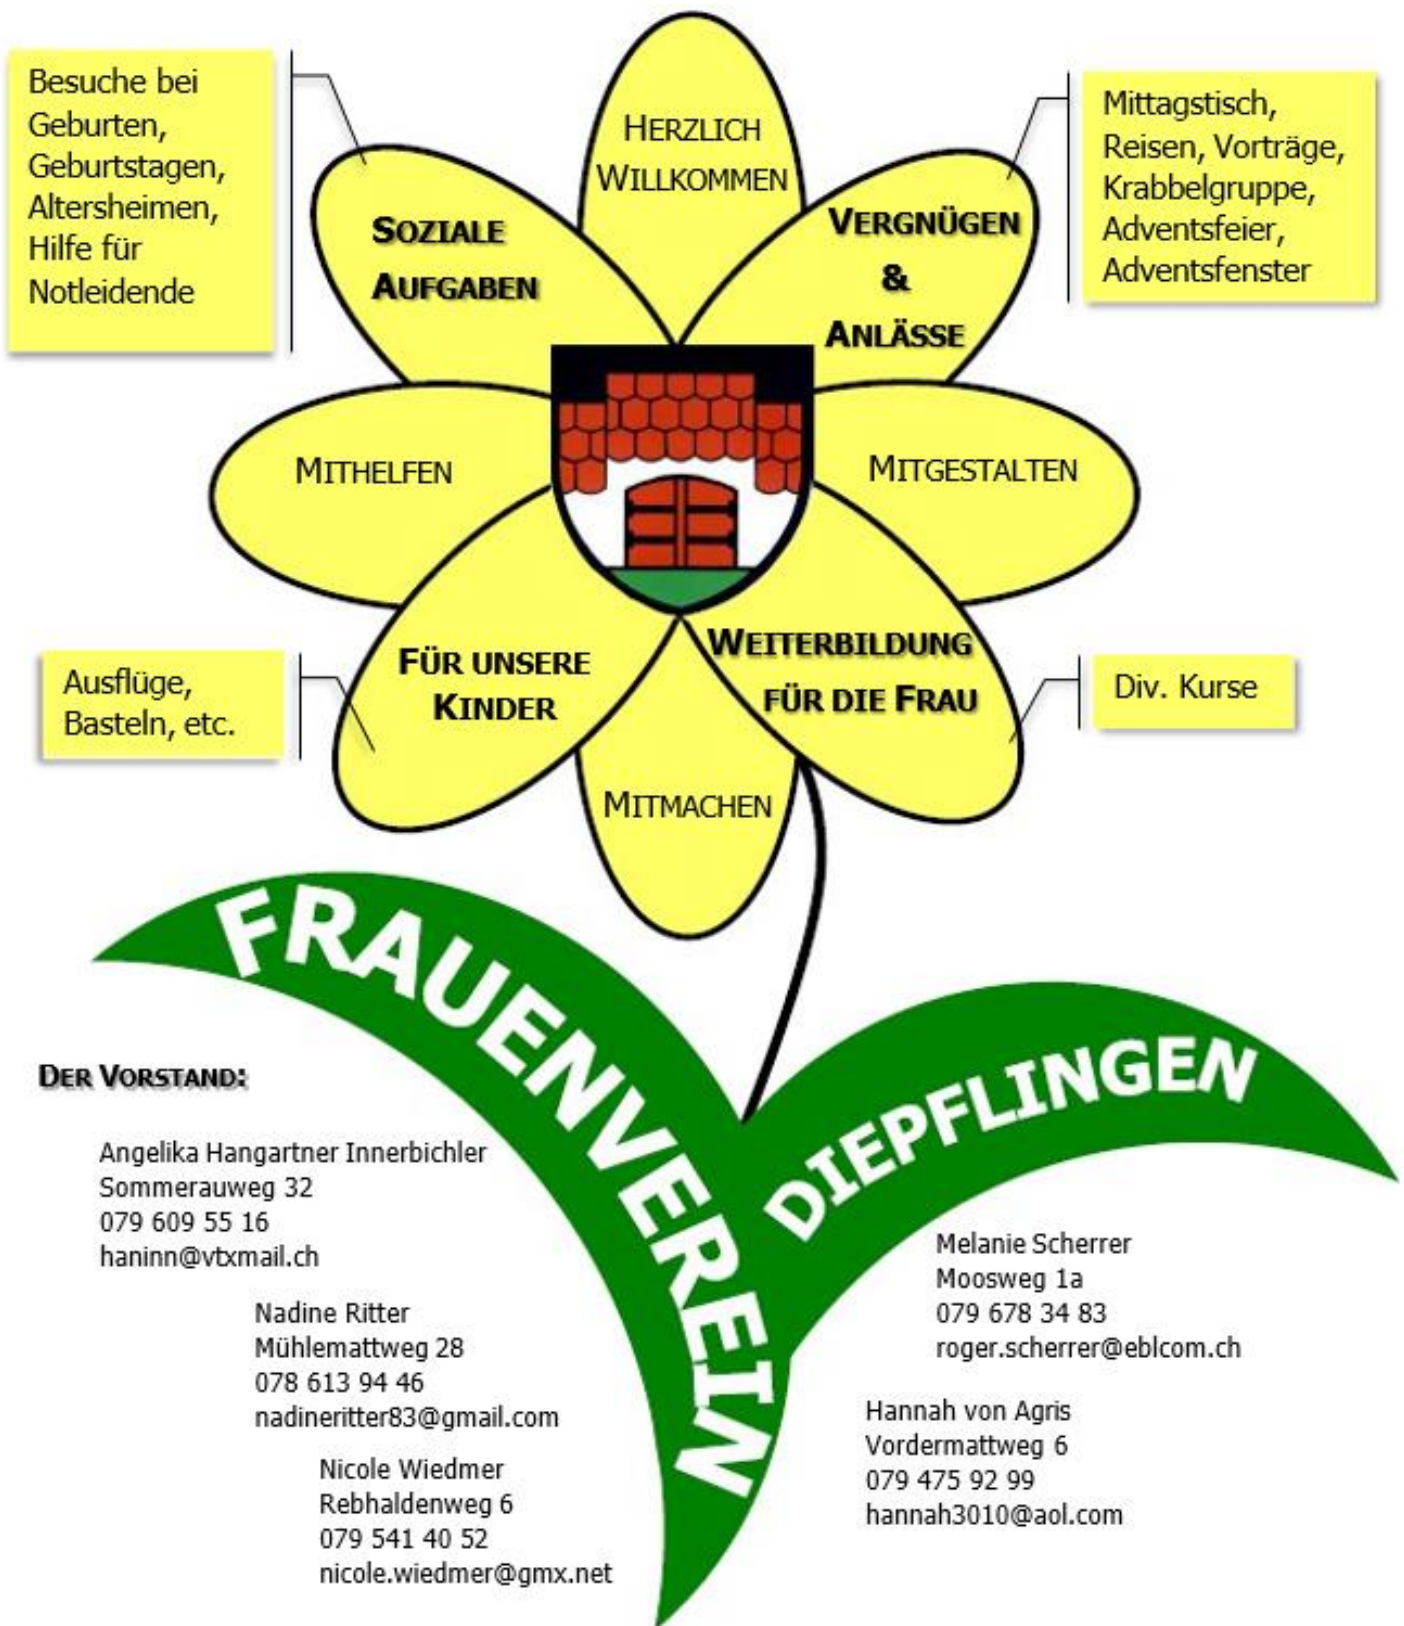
Besuche bei Geburten, Geburtstagen, Altersheimen, Hilfe für Notleidende

HERZLICH WILLKOMMEN

SOZIALE AUFGABEN

VERGNÜGEN & ANLÄSSE

Mittagstisch, Reisen, Vorträge, Krabbelgruppe, Adventsfeier, Adventsfenster

MITHELFEN

MITGESTALTEN

FÜR UNSERE KINDER

WEITERBILDUNG FÜR DIE FRAU

Ausflüge, Basteln, etc.

Div. Kurse

MITMACHEN

FRAUENVEREIN DIEPFLINGEN

DER VORSTAND:

Angelika Hangartner Innerbichler
Sommerauweg 32
079 609 55 16
haninn@vtxmail.ch

Nadine Ritter
Mühlemattweg 28
078 613 94 46
nadineritter83@gmail.com

Nicole Wiedmer
Rebhaldenweg 6
079 541 40 52
nicole.wiedmer@gmx.net

Melanie Scherrer
Moosweg 1a
079 678 34 83
roger.scherrer@eblcom.ch

Hannah von Agris
Vordermattweg 6
079 475 92 99
hannah3010@aol.com